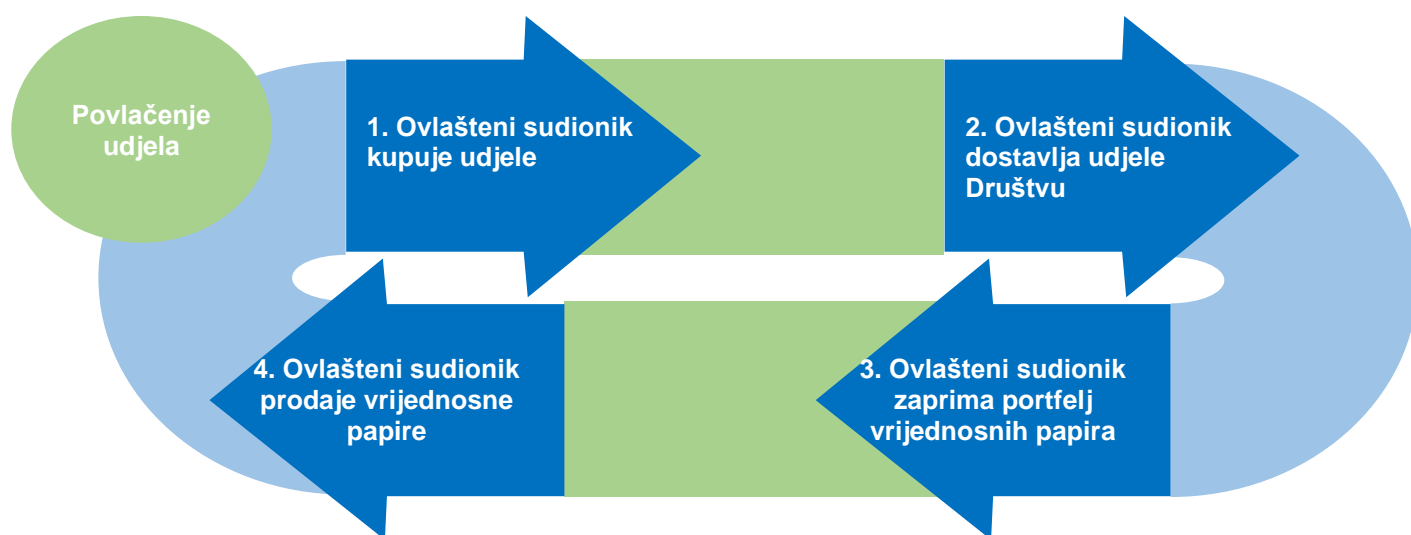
Povlačenje udjela

1. Ovlašteni sudionik kupuje udjele

2. Ovlašteni sudionik dostavlja udjele Društvu

3. Ovlašteni sudionik zaprima portfelj vrijednosnih papira

4. Ovlašteni sudionik prodaje vrijednosne papire